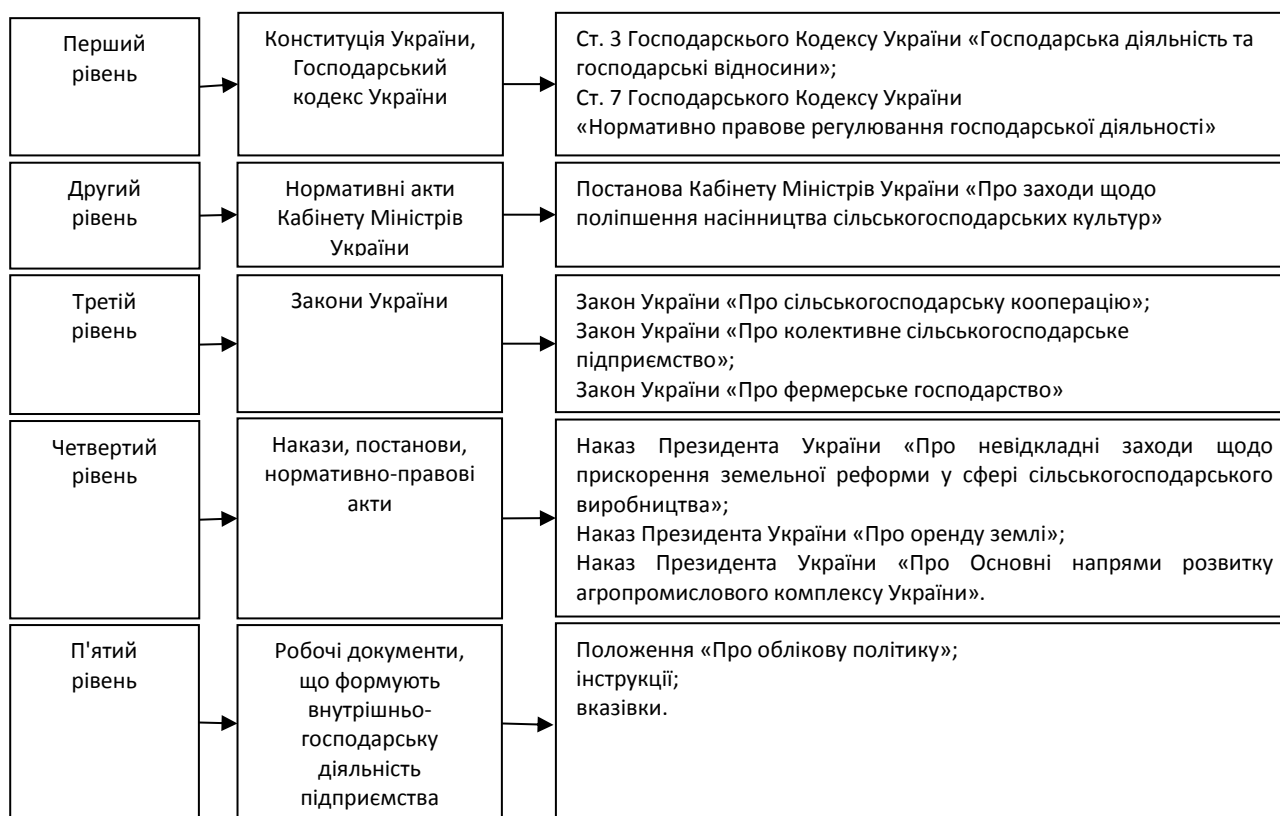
Перший рівень

Конституція України, Господарський кодекс України

Ст. 3 Господарського Кодексу України «Господарська діяльність та господарські відносини»;
Ст. 7 Господарського Кодексу України
«Нормативно правове регулювання господарської діяльності»

Другий рівень

Нормативні акти Кабінету Міністрів України

Постанова Кабінету Міністрів України «Про заходи щодо поліпшення насінництва сільськогосподарських культур»

Третій рівень

Закони України

Закон України «Про сільськогосподарську кооперацію»;
Закон України «Про колективне сільськогосподарське підприємство»;
Закон України «Про фермерське господарство»

Четвертий рівень

Накази, постанови, нормативно-правові акти

Наказ Президента України «Про невідкладні заходи щодо прискорення земельної реформи у сфері сільськогосподарського виробництва»;
Наказ Президента України «Про оренду землі»;
Наказ Президента України «Про Основні напрями розвитку агропромислового комплексу України».

П'ятий рівень

Робочі документи, що формують внутрішньо-господарську діяльність підприємства

Положення «Про облікову політику»;
інструкції;
вказівки.